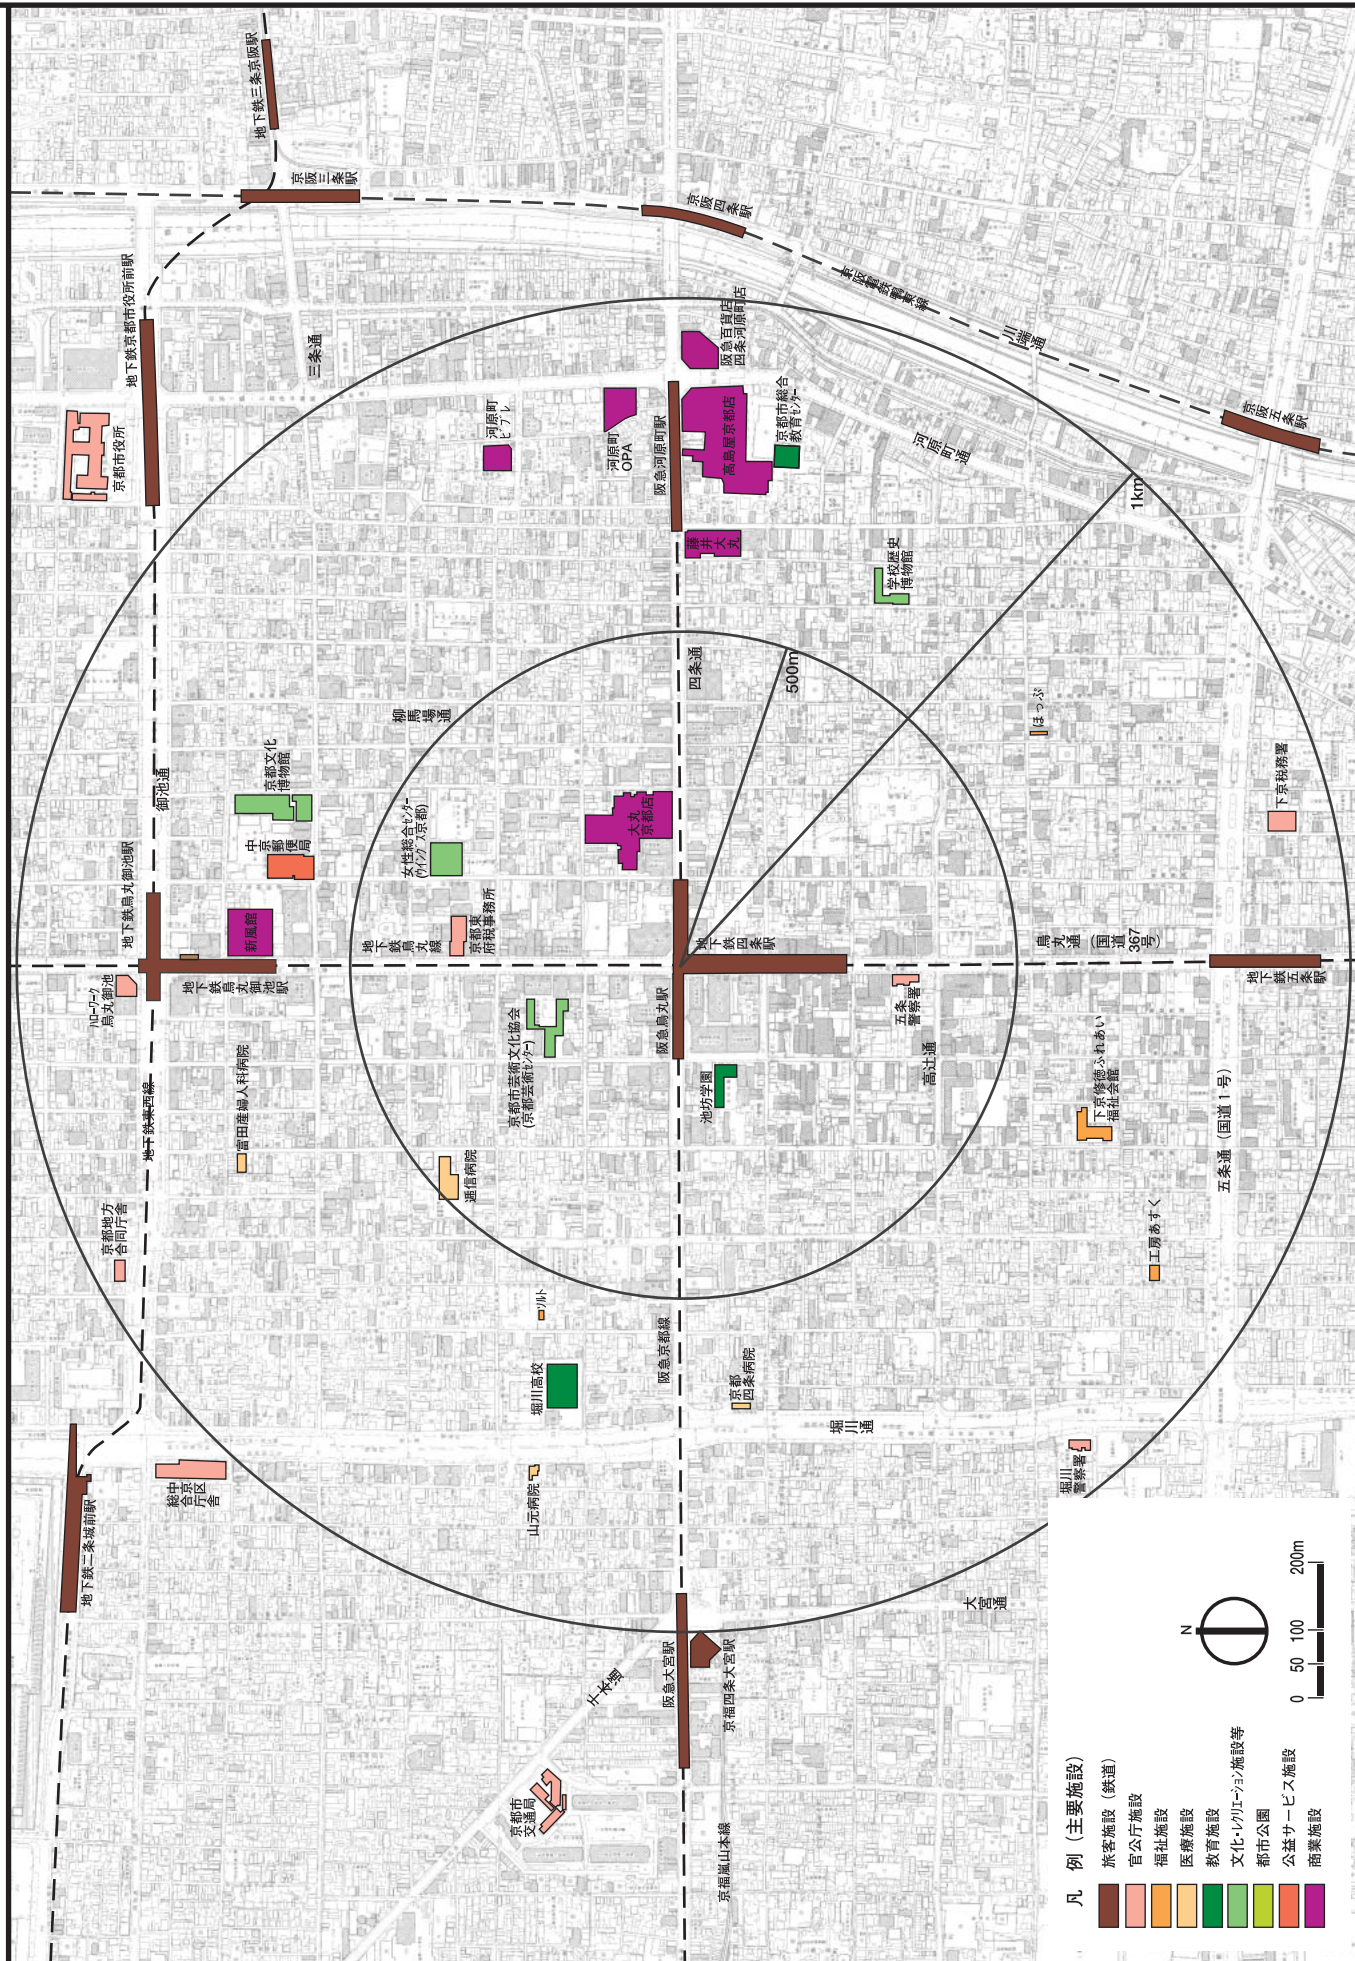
地下鉄三条京阪駅
京阪三条駅
京阪四条駅
京阪電鉄本線
川端通
京阪五条駅
地下鉄京都市役所前駅
京都市役所
三条通
河原町ビブレ
河原町OPA
阪急河原町駅
阪急百貨店四条河原町店
高島屋京都店
京都市総合教育センター
河原町通
藤井大丸
1km
学校歴史博物館
四条通
500m
柳馬場通
はっぴ
御池通
京都文化博物館
中京郵便局
大丸京都店
女性総合センター(ウィングス京都)
下京税務署
地下鉄烏丸御池駅
新風館
地下鉄烏丸線
京都東府税事務所
地下鉄四条駅
烏丸通(国道367号)
地下鉄烏丸御池駅
ハローワーク烏丸御池
阪急烏丸駅
地下鉄五条駅
五条警察署
京都市芸術文化協会(京都芸術センター)
高辻通
地下鉄東西線
富田産婦人科病院
池坊学園
下京修徳ふれあい福祉会館
五条通(国道1号)
逓信病院
京都地方合同庁舎
工房あすく
ツルト
阪急京都線
堀川高校
京都四条病院
堀川通
堀川警察署
総合庁舎
中京区
山元病院
地下鉄二条城前駅
大宮通
阪急大宮駅
京福四条大宮駅
千本通
京都市交通局
京福嵐山本線
凡例(主要施設)
旅客施設(鉄道)
官公庁施設
福祉施設
医療施設
教育施設
文化・レクリエーション施設等
都市公園
公益サービス施設
商業施設
N
0 50 100 200m